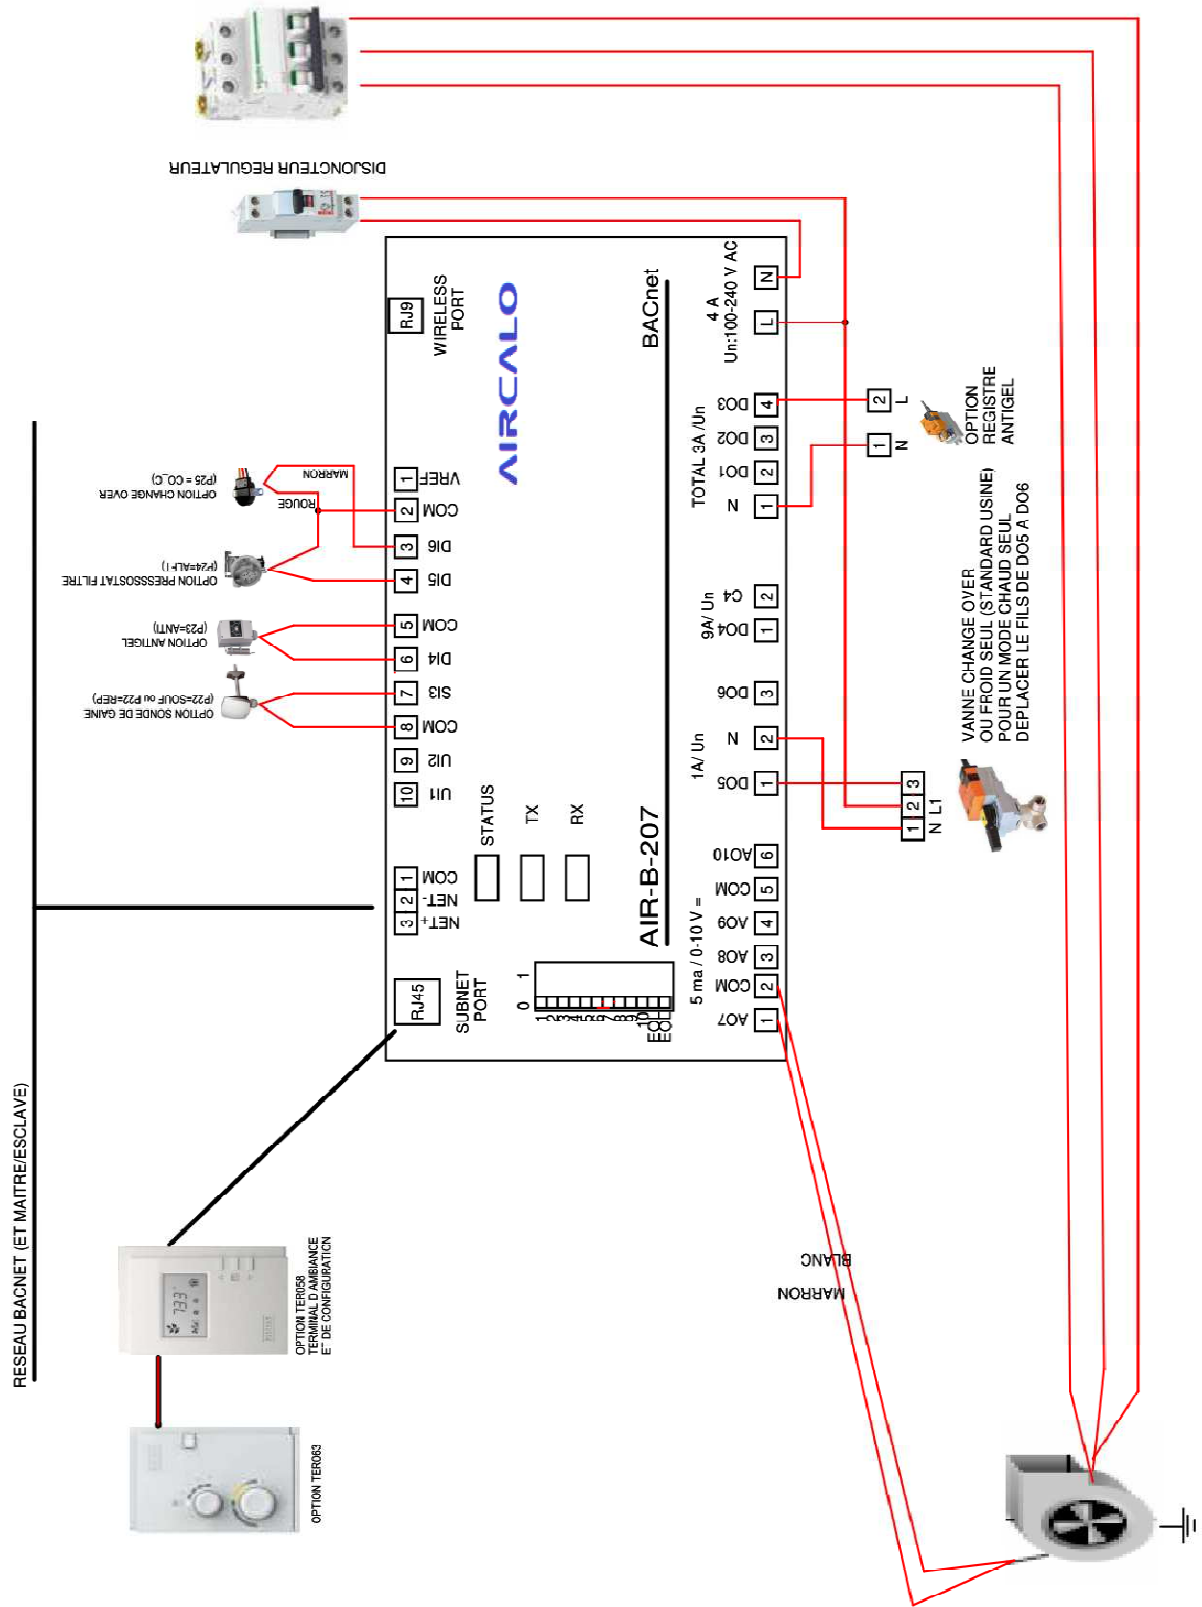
DISJONCTEUR REGULATEUR

RJ9
WIRELESS PORT

AIRCALO

BACnet

4 A
Un:100-240 V AC

N
L

VREF 1
COM 2
DI6 3
DI5 4
COM 5
DI4 6
SI3 7
COM 8
UI2 9
UI1 10

MARRON
ROUGE
OPTION CHANGE OVER (P25 = CO_C)
OPTION PRESSOSSTAT FILTRE (P24=ALF-1)
OPTION ANTIGEL (P23=ANTI)
OPTION SONDE DE GAINE (P22=SOUF ou P22=REP)

TOTAL 3A /Un
DO3 4
DO2 3
DO1 2
N 1

2 L
1 N
OPTION REGISTRE ANTIGEL

9A/ Un
C4 2
DO4 1

DO6 3

1A/ Un
N 2
DO5 1

3
2
1
N L1

VANNE CHANGE OVER OU FROID SEUL (STANDARD USINE) POUR UN MODE CHAUD SEUL DEPLACER LE FILS DE DO5 A DO6

STATUS
TX
RX

COM 1
NET- 2
NET+ 3

AIR-B-207

AO10 6
COM 5
AO9 4
AO8 3
COM 2
AO7 1

5 ma / 0-10 V =

RJ45
SUBNET PORT

0 1
1 2 3 4 5 6 7 8 9 10 EOL EOL

RESEAU BACNET (ET MAITRE/ESCLAVE)

OPTION TER058
TERMINAL D AMBIANCE
E' DE CONFIGURATION

OPTION TER063

BLANC
MARRON